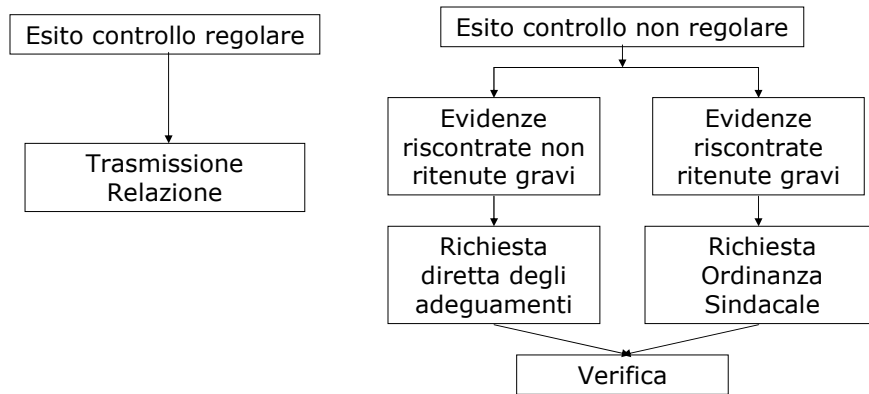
Esito controllo regolare

Trasmissione Relazione

Esito controllo non regolare

Evidenze riscontrate non ritenute gravi

Evidenze riscontrate ritenute gravi

Richiesta diretta degli adeguamenti

Richiesta Ordinanza Sindacale

Verifica